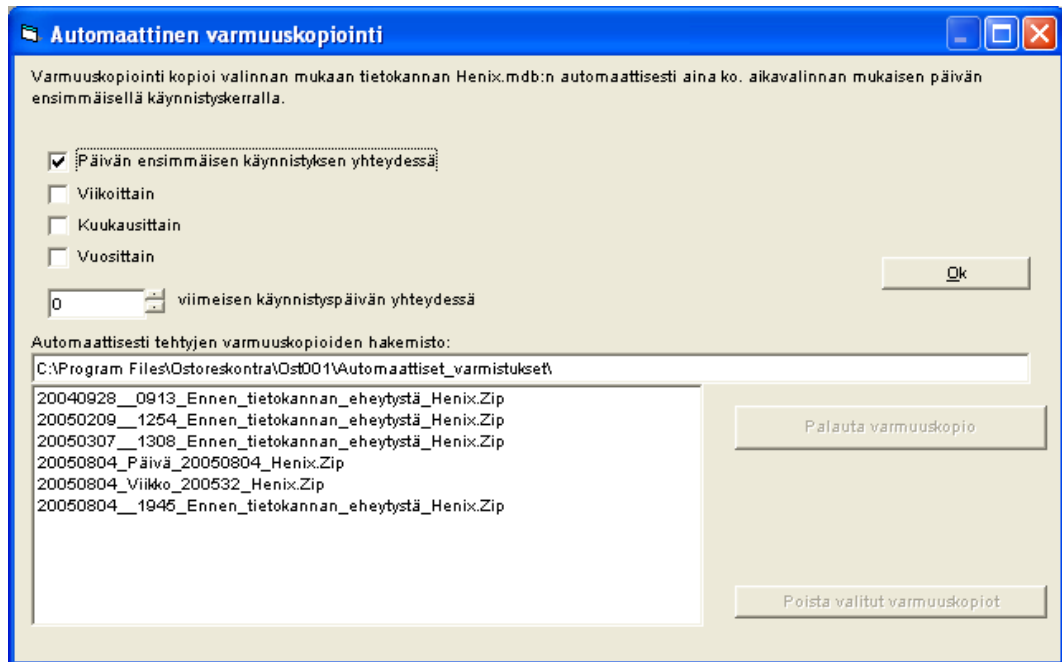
Automaattinen varmuuskopiointi

Varmuuskopiointi kopioi valinnan mukaan tietokannan Henix.mdb:n automaattisesti aina ko. aikavalinnan mukaisen päivän ensimmäisellä käynnistyskerralla.

Päivän ensimmäisen käynnistyksen yhteydessä
Viikoittain
Kuukausittain
Vuosittain

0 viimeisen käynnistyspäivän yhteydessä

Ok

Automaattisesti tehtyjen varmuuskopioiden hakemisto:
C:\Program Files\Ostoreskontra\Ost001\Automaattiset_varmistukset\

20040928__0913_Ennen_tietokannan_eheytystä_Henix.Zip
20050209__1254_Ennen_tietokannan_eheytystä_Henix.Zip
20050307__1308_Ennen_tietokannan_eheytystä_Henix.Zip
20050804_Päivä_20050804_Henix.Zip
20050804_Viikko_200532_Henix.Zip
20050804__1945_Ennen_tietokannan_eheytystä_Henix.Zip

Palauta varmuuskopio

Poista valitut varmuuskopiot